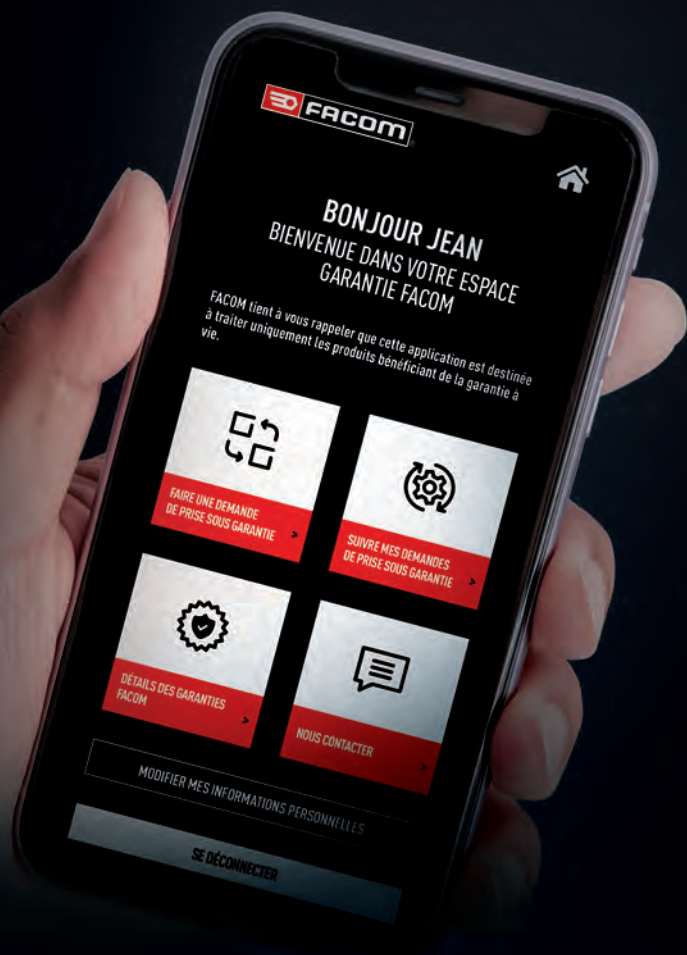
FACOM

BONJOUR JEAN
BIENVENUE DANS VOTRE ESPACE GARANTIE FACOM

FACOM tient à vous rappeler que cette application est destinée à traiter uniquement les produits bénéficiant de la garantie à vie.

FAIRE UNE DEMANDE DE PRISE SOUS GARANTIE

SUIVRE MES DEMANDES DE PRISE SOUS GARANTIE

DÉTAILS DES GARANTIES FACOM

NOUS CONTACTER

MODIFIER MES INFORMATIONS PERSONNELLES

SE DÉCONNECTER